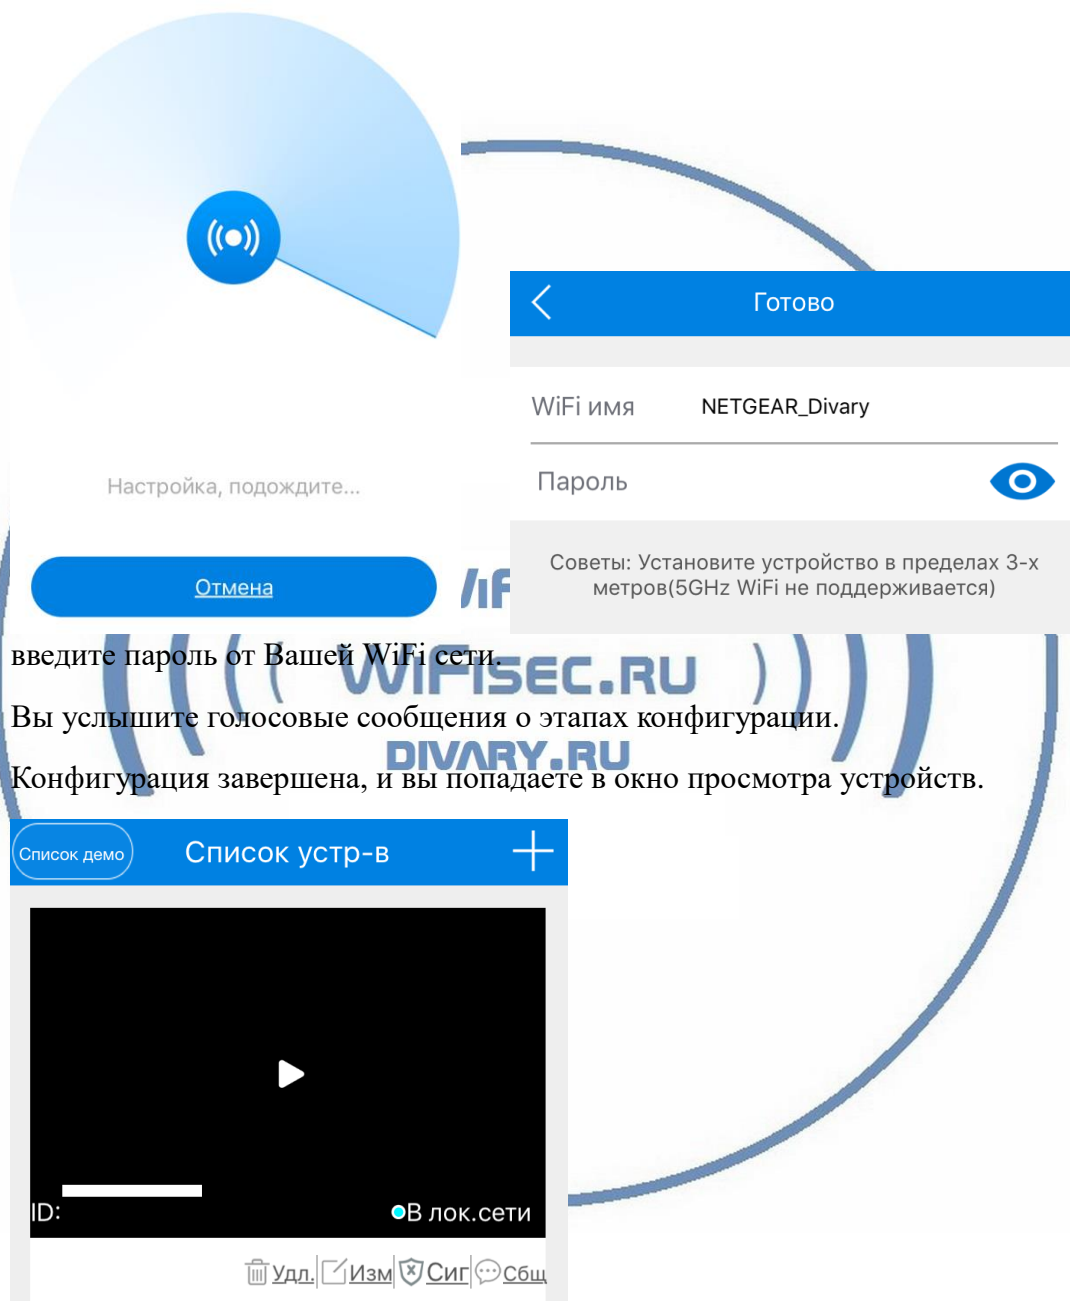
Настройка, подождите...

Отмена

Готово

WiFi имя NETGEAR_Divary

Пароль

Советы: Установите устройство в пределах 3-х метров(5GHz WiFi не поддерживается)

введите пароль от Вашей WiFi сети.

WIFISEC.RU

Вы услышите голосовые сообщения о этапах конфигурации.

DIVARY.RU

Конфигурация завершена, и вы попадаете в окно просмотра устройств.

Список демо

Список устр-в

ID:

В лок.сети

Удл. Изм Сиг Сбщ